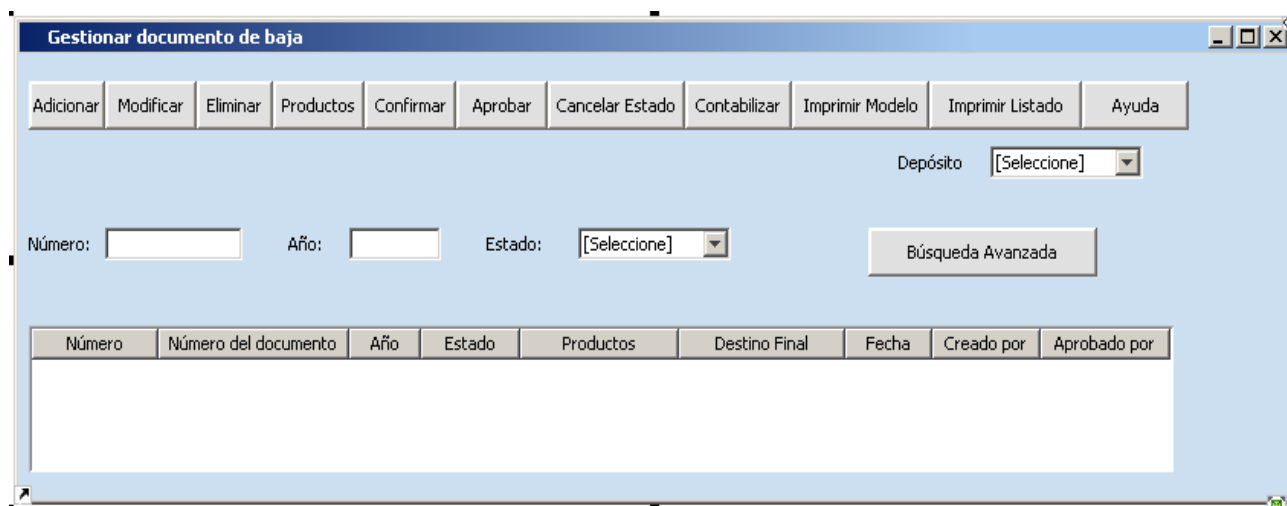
Gestionar documento de baja

Adicionar | Modificar | Eliminar | Productos | Confirmar | Aprobar | Cancelar Estado | Contabilizar | Imprimir Modelo | Imprimir Listado | Ayuda

Depósito [Seleccione]

Número: Año: Estado: [Seleccione]

Búsqueda Avanzada

| Número | Número del documento | Año | Estado | Productos | Destino Final | Fecha | Creado por | Aprobado por |
|---|---|---|---|---|---|---|---|---|